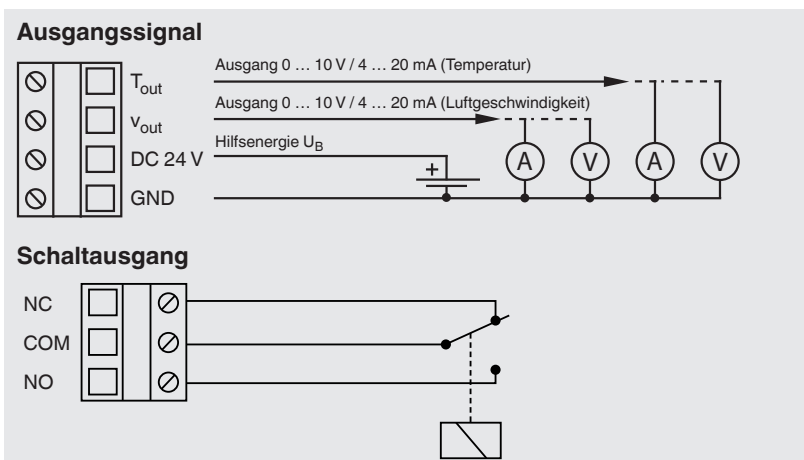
**Ausgangssignal**

$T_{out}$

$v_{out}$

DC 24 V

GND

Ausgang 0 … 10 V / 4 … 20 mA (Temperatur)

Ausgang 0 … 10 V / 4 … 20 mA (Luftgeschwindigkeit)

Hilfsenergie $U_B$

+

A V A V

**Schaltausgang**

NC

COM

NO